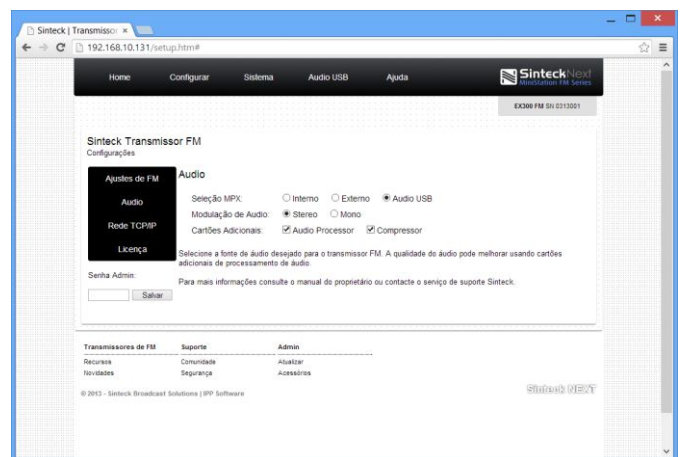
Sinteck | Transmisso ×

192.168.10.131/setup.htm#

Home Configurar Sistema Audio USB Ajuda

SinteckNext MiniStation FM Series

EX300 FM SN 0313001

Sinteck Transmissor FM
Configurações

Ajustes de FM
Audio
Rede TCP/IP
Licença

Audio

Seleção MPX: Interno Externo Audio USB
Modulação de Audio: Stereo Mono
Cartões Adicionais: Audio Processor Compressor

Selecione a fonte de áudio desejado para o transmissor FM. A qualidade do áudio pode melhorar usando cartões adicionais de processamento de áudio.

Para mais informações consulte o manual do proprietário ou contacte o serviço de suporte Sinteck.

Senha Admin:

Salvar

| Transmissores de FM | Suporte | Admin |
|---|---|---|
| Recursos | Comunidade | Atualizar |
| Novidades | Segurança | Acessórios |

© 2013 - Sinteck Broadcast Solutions | IPP Software

Sinteck NEXT